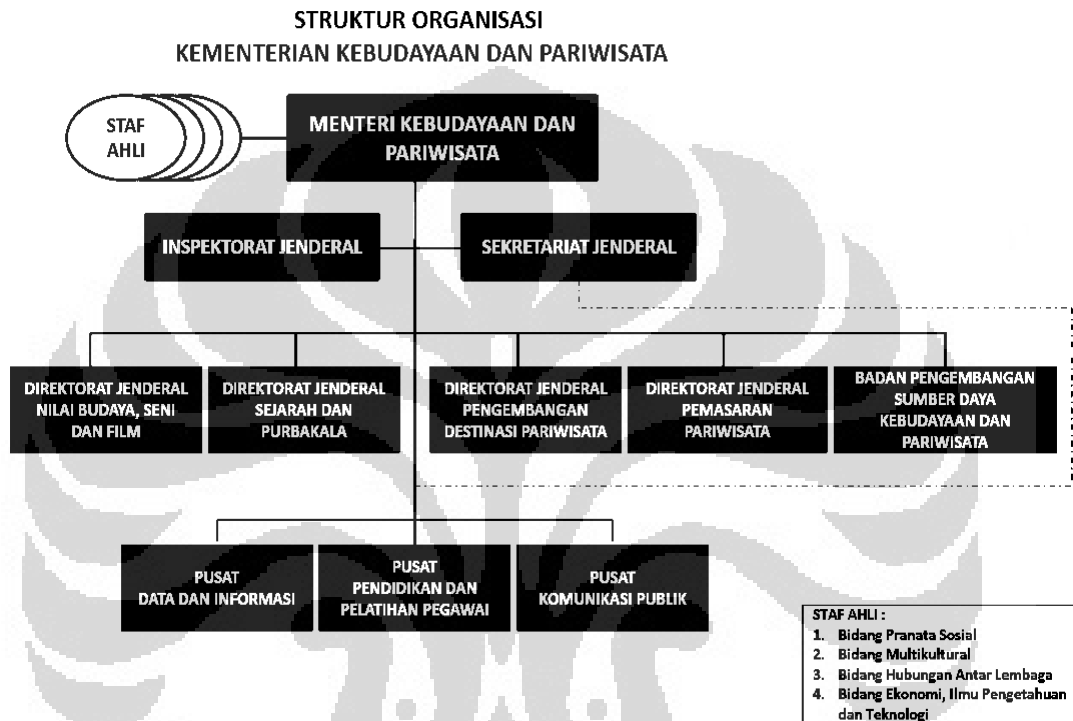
STRUKTUR ORGANISASI
KEMENTERIAN KEBUDAYAAN DAN PARIWISATA

STAF AHLI

MENTERI KEBUDAYAAN DAN PARIWISATA

INSPEKTORAT JENDERAL

SEKRETARIAT JENDERAL

DIREKTORAT JENDERAL NILAI BUDAYA, SENI DAN FILM

DIREKTORAT JENDERAL SEJARAH DAN PURBAKALA

DIREKTORAT JENDERAL PENGEMBANGAN DESTINASI PARIWISATA

DIREKTORAT JENDERAL PEMASARAN PARIWISATA

BADAN PENGEMBANGAN SUMBER DAYA KEBUDAYAAN DAN PARIWISATA

PUSAT DATA DAN INFORMASI

PUSAT PENDIDIKAN DAN PELATIHAN PEGAWAI

PUSAT KOMUNIKASI PUBLIK

STAF AHLI :
1. Bidang Pranata Sosial
2. Bidang Multikultural
3. Bidang Hubungan Antar Lembaga
4. Bidang Ekonomi, Ilmu Pengetahuan dan Teknologi